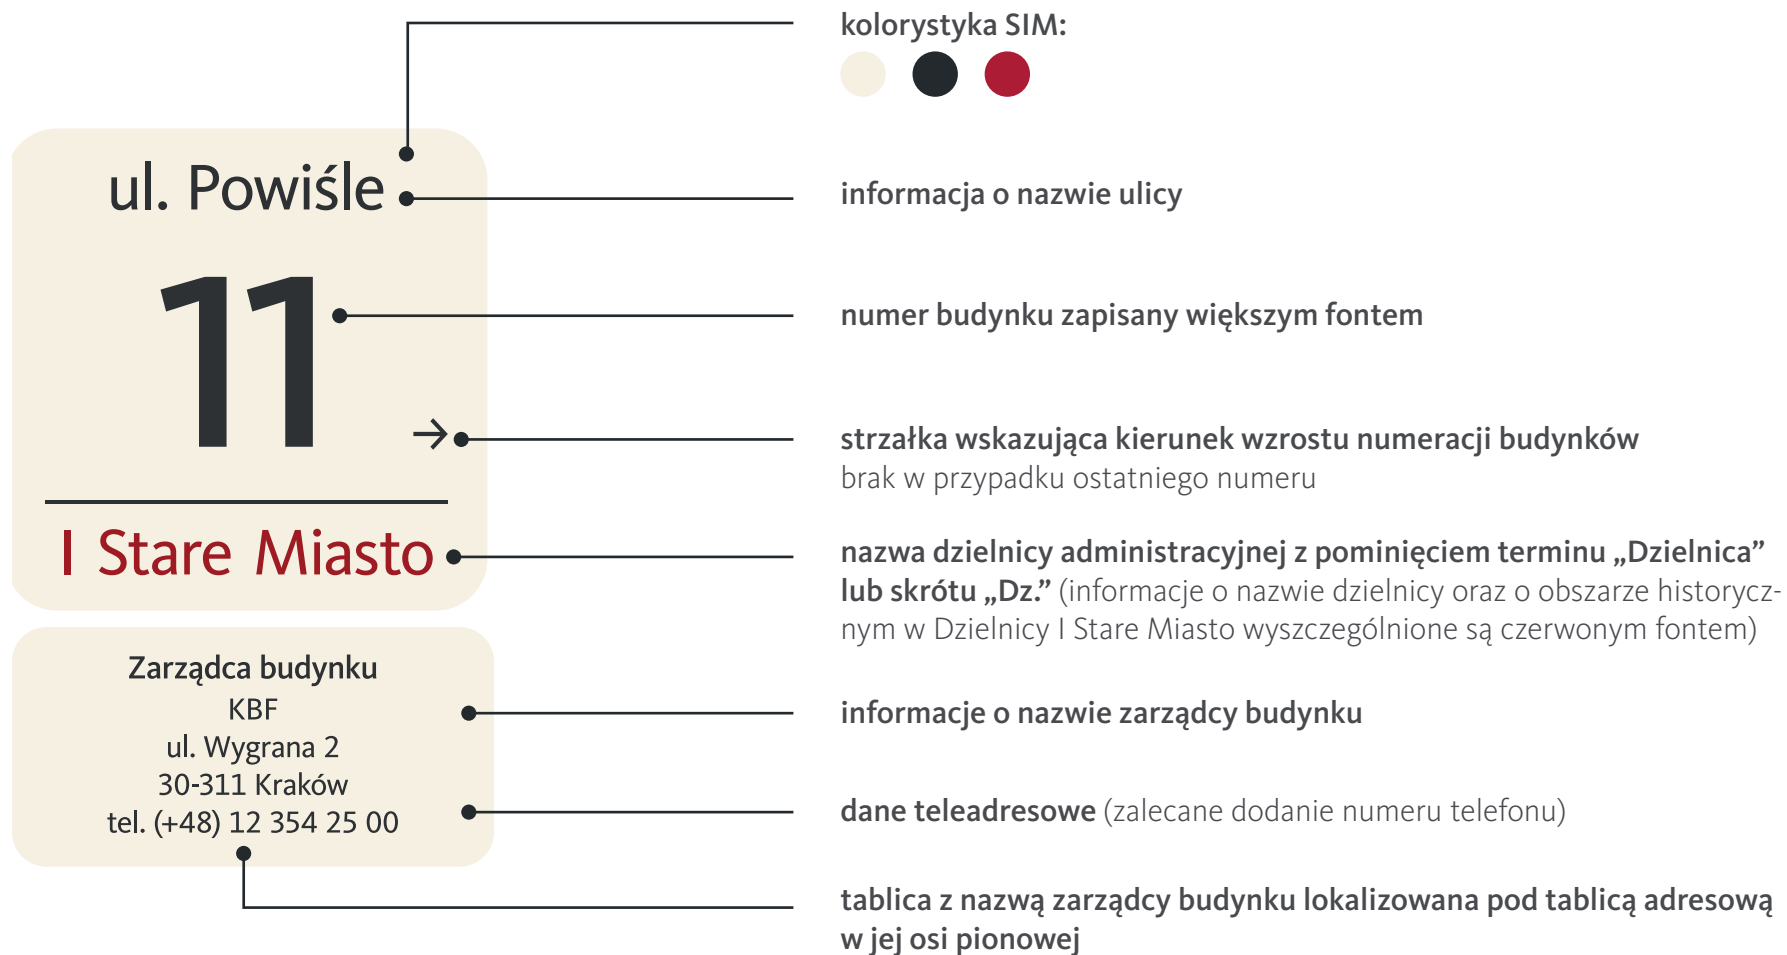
ul. Powiśle

11

→

I Stare Miasto

Zarządca budynku
KBF
ul. Wygrana 2
30-311 Kraków
tel. (+48) 12 354 25 00

kolorystyka SIM:

informacja o nazwie ulicy

numer budynku zapisany większym fontem

strzałka wskazująca kierunek wzrostu numeracji budynków
brak w przypadku ostatniego numeru

nazwa dzielnicy administracyjnej z pominięciem terminu „Dzielnica” lub skrótu „Dz.” (informacje o nazwie dzielnicy oraz o obszarze historycznym w Dzielnicy I Stare Miasto wyszczególnione są czerwonym fontem)

informacje o nazwie zarządcy budynku

dane teleadresowe (zalecane dodanie numeru telefonu)

tablica z nazwą zarządcy budynku lokalizowana pod tablicą adresową w jej osi pionowej